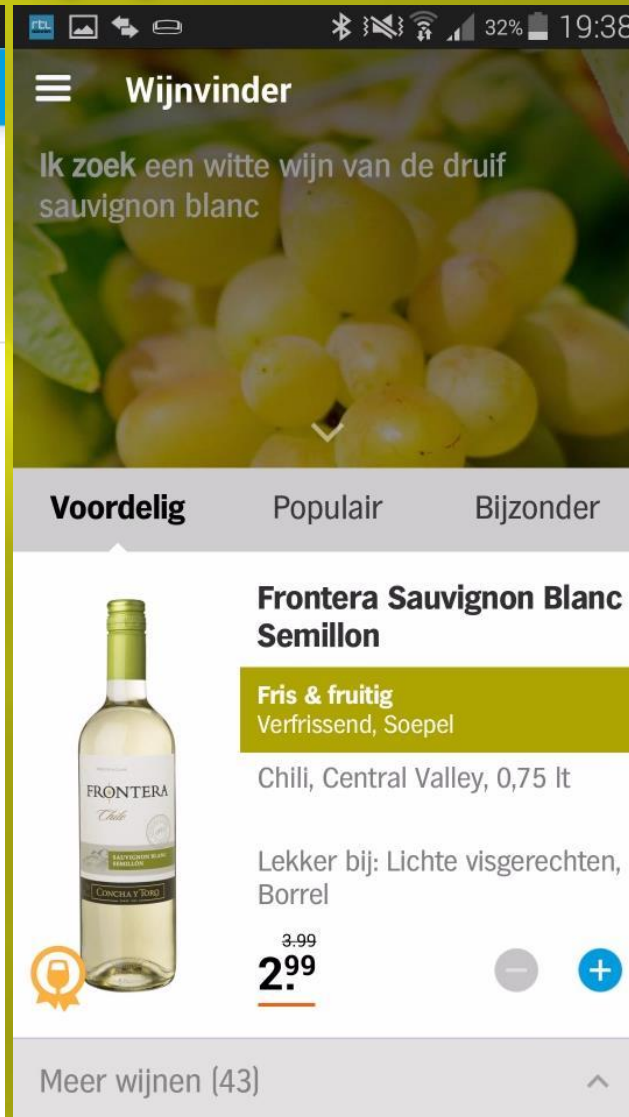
rtl 32% 19:38

Wijnvinder

Ik zoek een witte wijn van de druif sauvignon blanc

Voordelig Populair Bijzonder

FRONTERA
Chile
SAUVIGNON BLANC SEMILLON
CONCHA Y TORO

Frontera Sauvignon Blanc Semillon

Fris & fruitig
Verfrissend, Soepel

Chili, Central Valley, 0,75 lt

Lekker bij: Lichte visgerechten, Borrel

3.99
2.99

Meer wijnen (43)